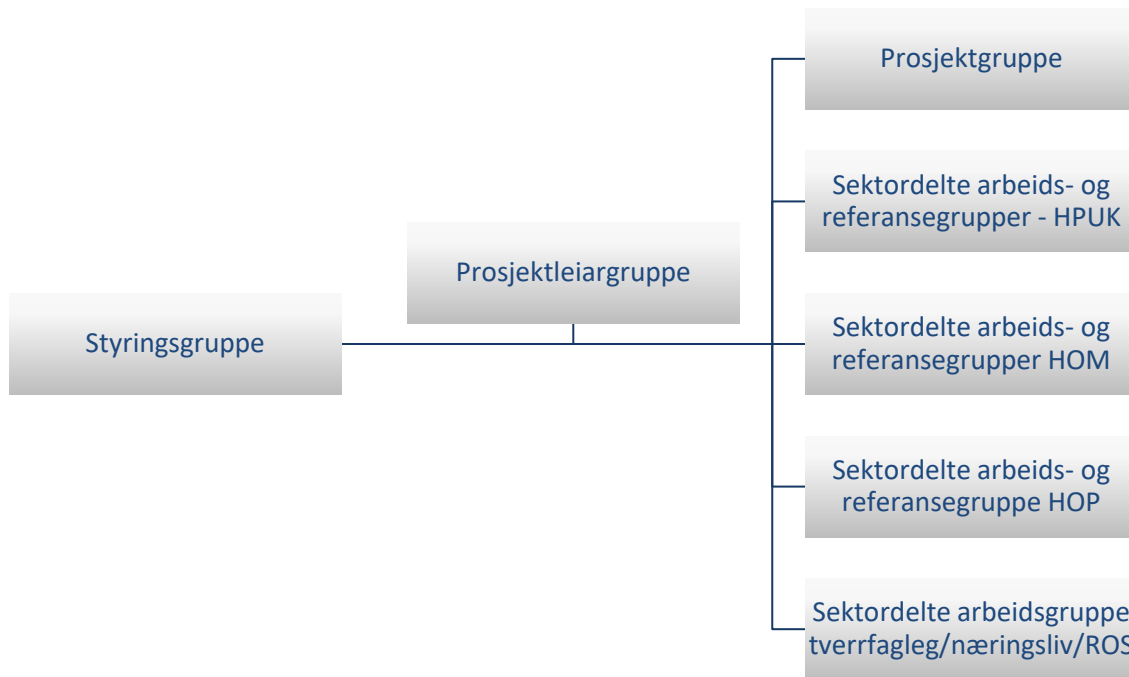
Prosjektgruppe

Sektordelte arbeids- og referansegrupper - HPUK

Prosjektleiargruppe

Styringsgruppe

Sektordelte arbeids- og referansegrupper HOM

Sektordelte arbeids- og referansegruppe HOP

Sektordelte arbeidsgruppe tverrfagleg/næringsliv/ROS